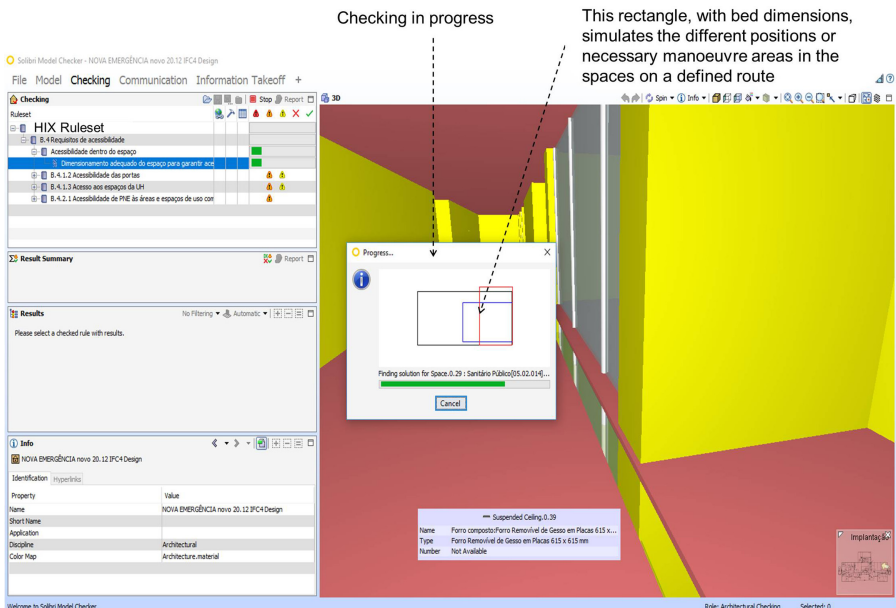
Checking in progress

This rectangle, with bed dimensions, simulates the different positions or necessary manoeuvre areas in the spaces on a defined route

Solibri Model Checker - NOVA EMERGÊNCIA novo 20.12 IFC4 Design

File Model Checking Communication Information Takeoff +

Checking

Stop Report

Ruleset

HIX Ruleset

B.4 Requisitos de acessibilidade

Acessibilidade dentro do espaço

Dimensionamento adequado do espaço para garantir ace

B.4.1.2 Acessibilidade das portas

B.4.1.3 Acesso aos espaços da UH

B.4.2.1 Acessibilidade de PNE às áreas e espaços de uso con

Result Summary

Report

Results

No Filtering Automatic

Please select a checked rule with results.

Info

NOVA EMERGÊNCIA novo 20.12 IFC4 Design

Identification Hyperlinks

| Property | Value |
|---|---|
| Name | NOVA EMERGÊNCIA novo 20.12 IFC4 Design |
| Short Name | |
| Application | |
| Discipline | Architectural |
| Color Map | Architecture.material |

3D

Spin Info

Progress...

Finding solution for Space.0.29 : Sanitário Público[05.02.014]...

Cancel

Suspended Ceiling.0.39

| Name | Forro composto:Forro Removível de Gesso em Placas 615 x... |
|---|---|
| Type | Forro Removível de Gesso em Placas 615 x 615 mm |
| Number | Not Available |

Implantação

Welcome to Solibri Model Checker

Role: Architectural Checking Selected: 0